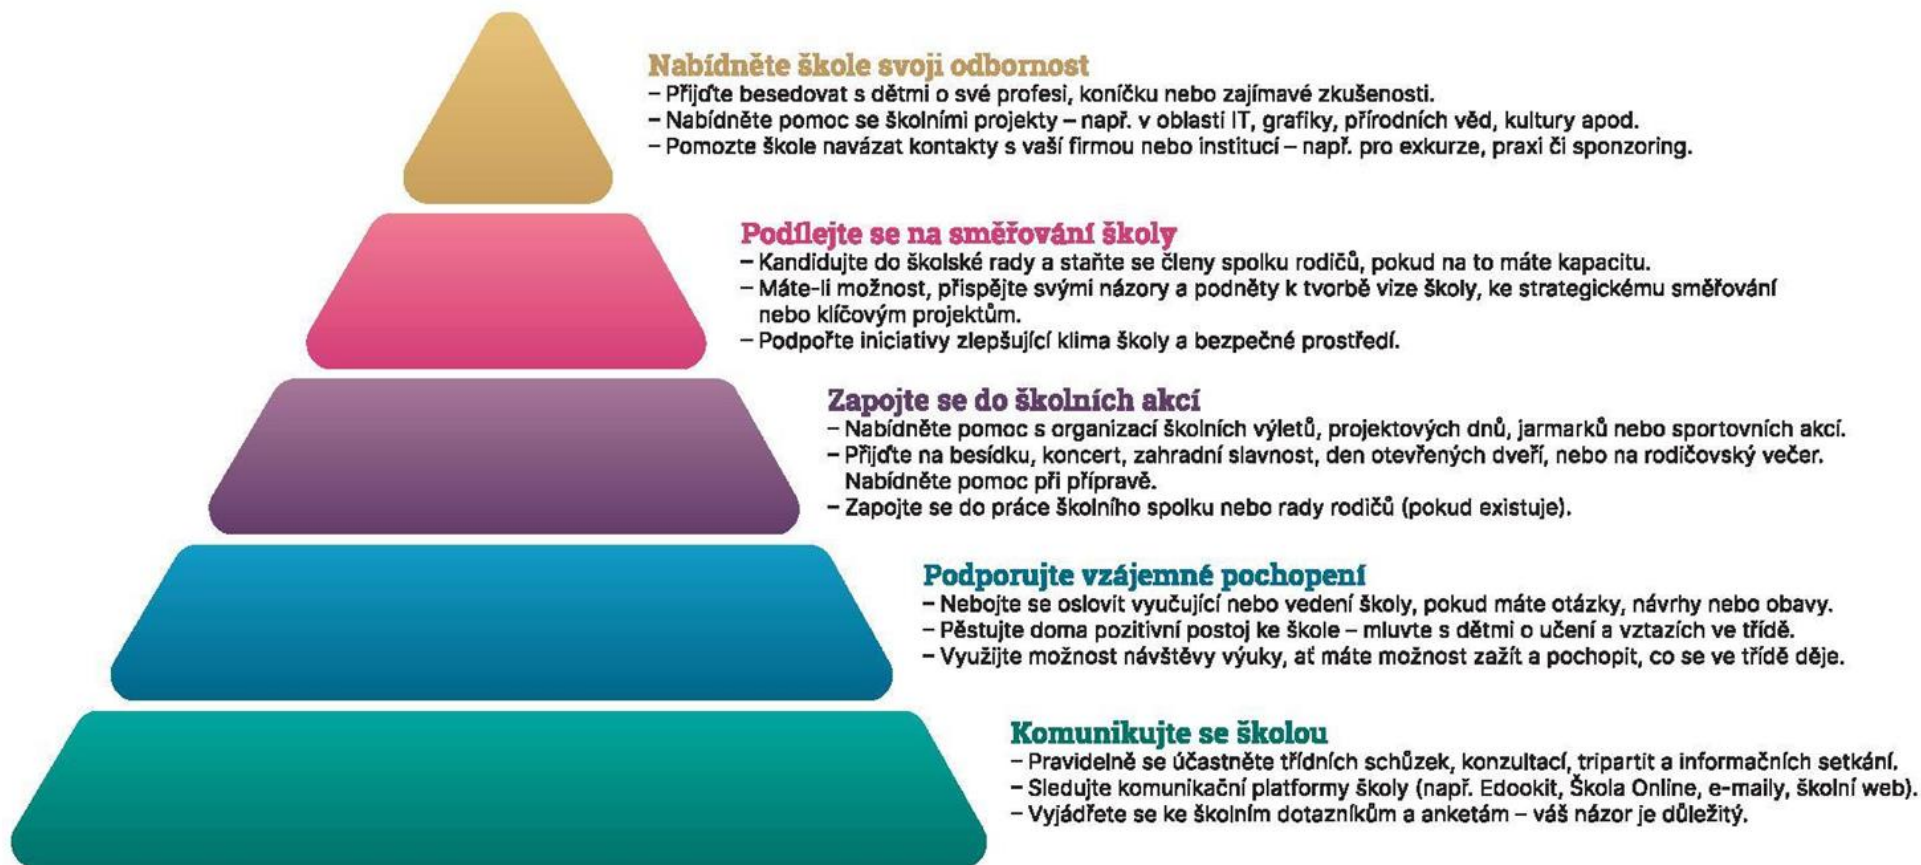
Nabídněte škole svoji odbornost
– Přijďte besedovat s dětmi o své profesi, koníčku nebo zajímavé zkušenosti.
– Nabídněte pomoc se školními projekty – např. v oblasti IT, grafiky, přírodních věd, kultury apod.
– Pomozte škole navázat kontakty s vaší firmou nebo institucí – např. pro exkurze, praxi či sponzoring.

Podílejte se na směřování školy
– Kandidujte do školské rady a staňte se členy spolku rodičů, pokud na to máte kapacitu.
– Máte-li možnost, přispějte svými názory a podněty k tvorbě vize školy, ke strategickému směřování nebo klíčovým projektům.
– Podpořte iniciativy zlepšující klima školy a bezpečné prostředí.

Zapojte se do školních akcí
– Nabídněte pomoc s organizací školních výletů, projektových dnů, jarmarků nebo sportovních akcí.
– Přijďte na besídku, koncert, zahradní slavnost, den otevřených dveří, nebo na rodičovský večer. Nabídněte pomoc při přípravě.
– Zapojte se do práce školního spolku nebo rady rodičů (pokud existuje).

Podporujte vzájemné pochopení
– Nebojte se oslovit vyučující nebo vedení školy, pokud máte otázky, návrhy nebo obavy.
– Pěstujte doma pozitivní postoj ke škole – mluvte s dětmi o učení a vztazích ve třídě.
– Využijte možnost návštěvy výuky, ať máte možnost zažít a pochopit, co se ve třídě děje.

Komunikujte se školou
– Pravidelně se účastněte třídních schůzek, konzultací, tripartit a informačních setkání.
– Sledujte komunikační platformy školy (např. Edookit, Škola Online, e-maily, školní web).
– Vyjádřete se ke školním dotazníkům a anketám – váš názor je důležitý.